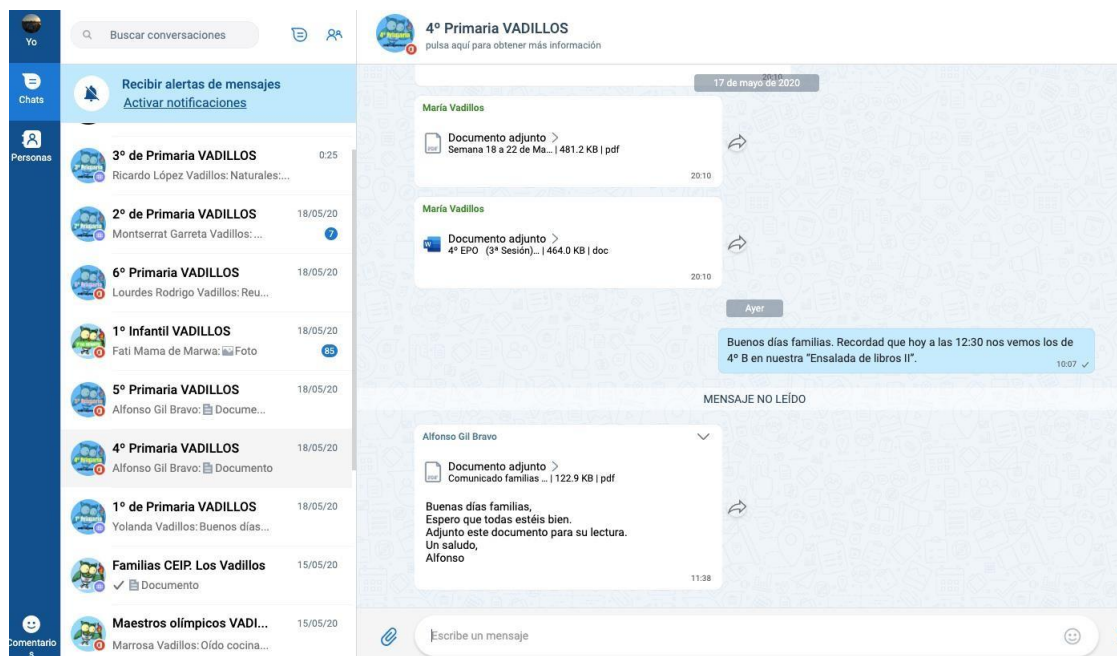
Yo

Chats

Personas

Comentarios

Buscar conversaciones

Recibir alertas de mensajes
Activar notificaciones

3º de Primaria VADILLOS 0:25
Ricardo López Vadillos: Naturales:...

2º de Primaria VADILLOS 18/05/20
Montserrat Garreta Vadillos: ... 7

6º Primaria VADILLOS 18/05/20
Lourdes Rodrigo Vadillos: Reu...

1º Infantil VADILLOS 18/05/20
Fati Mama de Marwa: Foto 85

5º Primaria VADILLOS 18/05/20
Alfonso Gil Bravo: Docume...

4º Primaria VADILLOS 18/05/20
Alfonso Gil Bravo: Documento

1º de Primaria VADILLOS 18/05/20
Yolanda Vadillos: Buenos días...

Familias CEIP. Los Vadillos 15/05/20
✓ Documento

Maestros olímpicos VADI... 15/05/20
Marrosa Vadillos: Oído cocina...

4º Primaria VADILLOS
pulsa aquí para obtener más información

17 de mayo de 2020

María Vadillos
Documento adjunto >
Semana 18 a 22 de Ma... | 481.2 KB | pdf
20:10

María Vadillos
Documento adjunto >
4º EPO (3ª Sesión)... | 464.0 KB | doc
20:10

Ayer

Buenos días familias. Recordad que hoy a las 12:30 nos vemos los de 4º B en nuestra "Ensalada de libros II".
10:07 ✓

MENSAJE NO LEÍDO

Alfonso Gil Bravo
Documento adjunto >
Comunicado familias ... | 122.9 KB | pdf

Buenas días familias,
Espero que todas estéis bien.
Adjunto este documento para su lectura.
Un saludo,
Alfonso
11:38

Escribe un mensaje